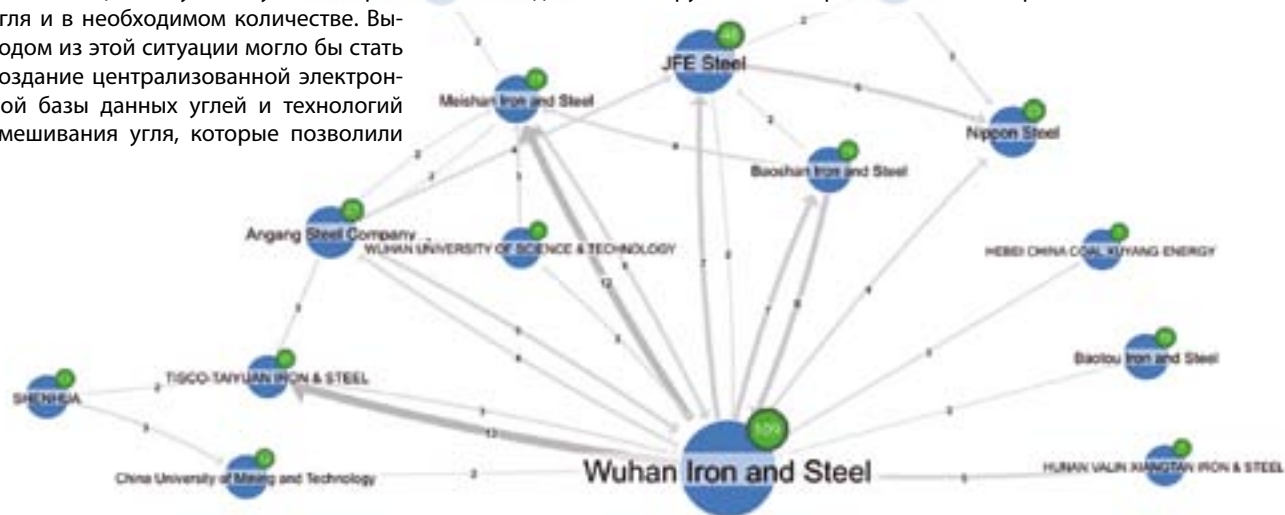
гля и в необходимом количестве. Выодом из этой ситуации могло бы стать оздание централизованной электронной базы данных углей и технологий мешивания угля, которые позволили

JFE Steel
48
Meishan Iron and Steel
Nippon Steel
Baoshan Iron and Steel
Angang Steel Company
WUHAN UNIVERSITY OF SCIENCE & TECHNOLOGY
HEBEI CHINA COAL XUYANG ENERGY
Baotou Iron and Steel
TISCO-TAIYUAN IRON & STEEL
SHENHUA
China University of Mining and Technology
Wuhan Iron and Steel
109
HUNAN VALIN XIANGTAN IRON & STEEL
2
2
6
3
8
3
2
4
5
5
12
3
7
3
7
8
4
3
3
6
3
2
13
2
3
3
5